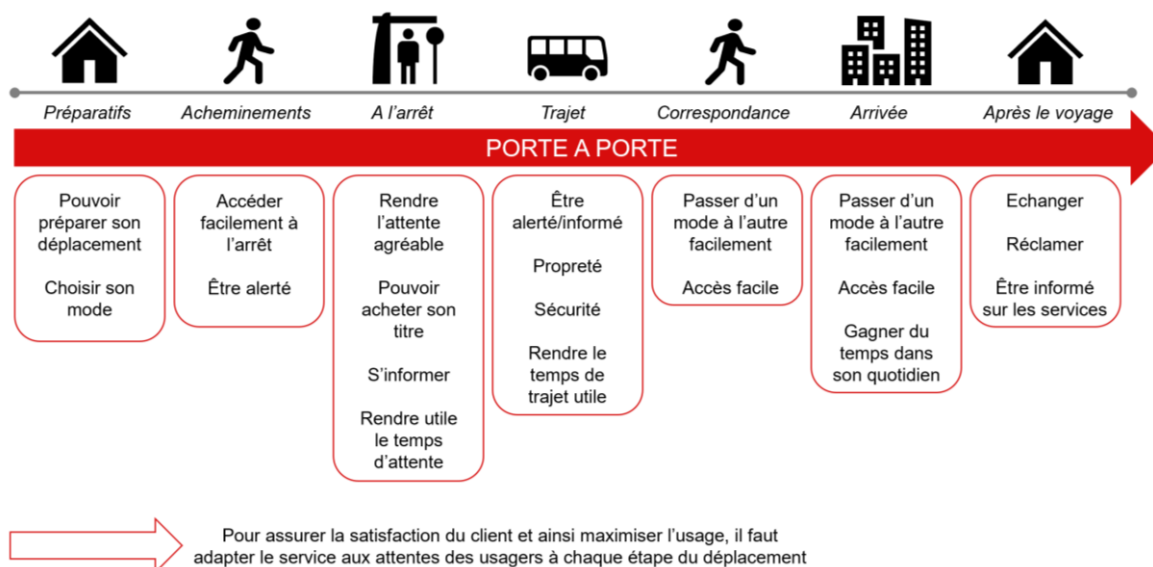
Préparatifs

Acheminements

A l'arrêt

Trajet

Correspondance

Arrivée

Après le voyage

PORTE A PORTE

Pouvoir préparer son déplacement

Choisir son mode

Accéder facilement à l'arrêt

Être alerté

Rendre l'attente agréable

Pouvoir acheter son titre

S'informer

Rendre utile le temps d'attente

Être alerté/informé

Propreté

Sécurité

Rendre le temps de trajet utile

Passer d'un mode à l'autre facilement

Accès facile

Passer d'un mode à l'autre facilement

Accès facile

Gagner du temps dans son quotidien

Echanger

Réclamer

Être informé sur les services

Pour assurer la satisfaction du client et ainsi maximiser l'usage, il faut adapter le service aux attentes des usagers à chaque étape du déplacement